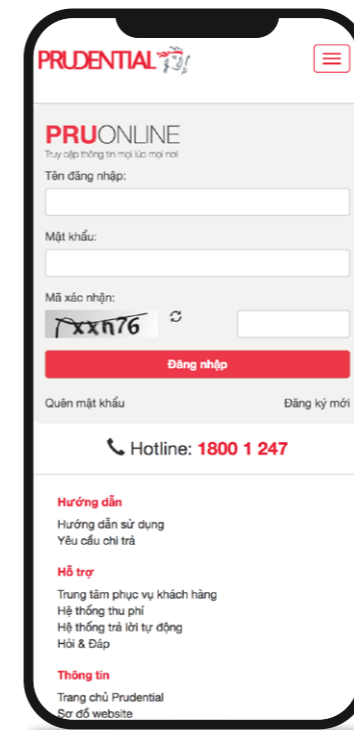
PRUDENTIAL

PRUONLINE
Truy cập thông tin mọi lúc mọi nơi

Tên đăng nhập:

Mật khẩu:

Mã xác nhận:

7xxh76

Đăng nhập

Quên mật khẩu

Đăng ký mới

Hotline: 1800 1 247

Hướng dẫn

Hướng dẫn sử dụng
Yêu cầu chi trả

Hỗ trợ

Trung tâm phục vụ khách hàng
Hệ thống thu phí
Hệ thống trả lời tự động
Hỏi & Đáp

Thông tin

Trang chủ Prudential
Sơ đồ website